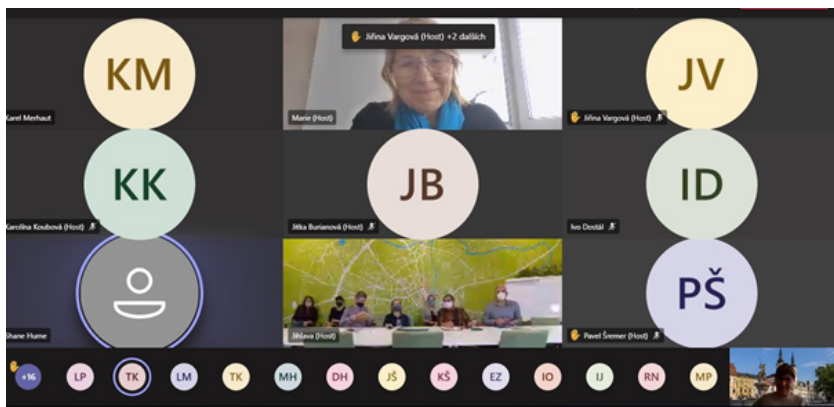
Jiřina Vargová (Host) +2 dalších

KM

Karel Merhaut

Marie (Host)

JV

Jiřina Vargová (Host)

KK

Karolína Koubová (Host)

JB

Jitka Burianová (Host)

ID

Ivo Dostál

Shane Hume

Jihlava (Host)

PŠ

Pavel Šremer (Host)

+16 LP TK LM TK MH DH JŠ KŠ EZ IO IJ RN MP